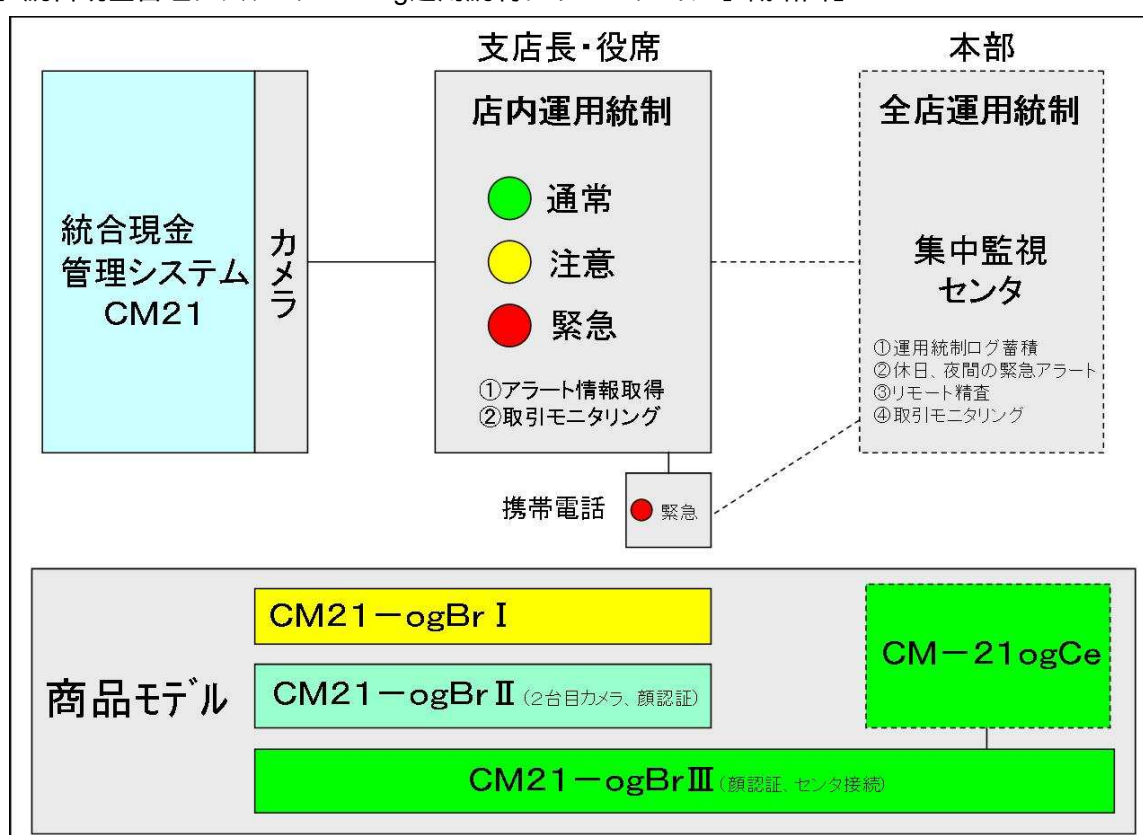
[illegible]

統合現金
管理システム
CM21

カメラ

支店長・役席

店内運用統制

通常

注意

緊急

①アラート情報取得
②取引モニタリング

本部

全店運用統制

集中監視
センタ

①運用統制ログ蓄積
②休日、夜間の緊急アラート
③リモート精査
④取引モニタリング

携帯電話

緊急

商品モデル

CM21－ogBrⅠ

CM21－ogBrⅡ(2台目カメラ、顔認証)

CM－21ogCe

CM21－ogBrⅢ(顔認証、センタ接続)